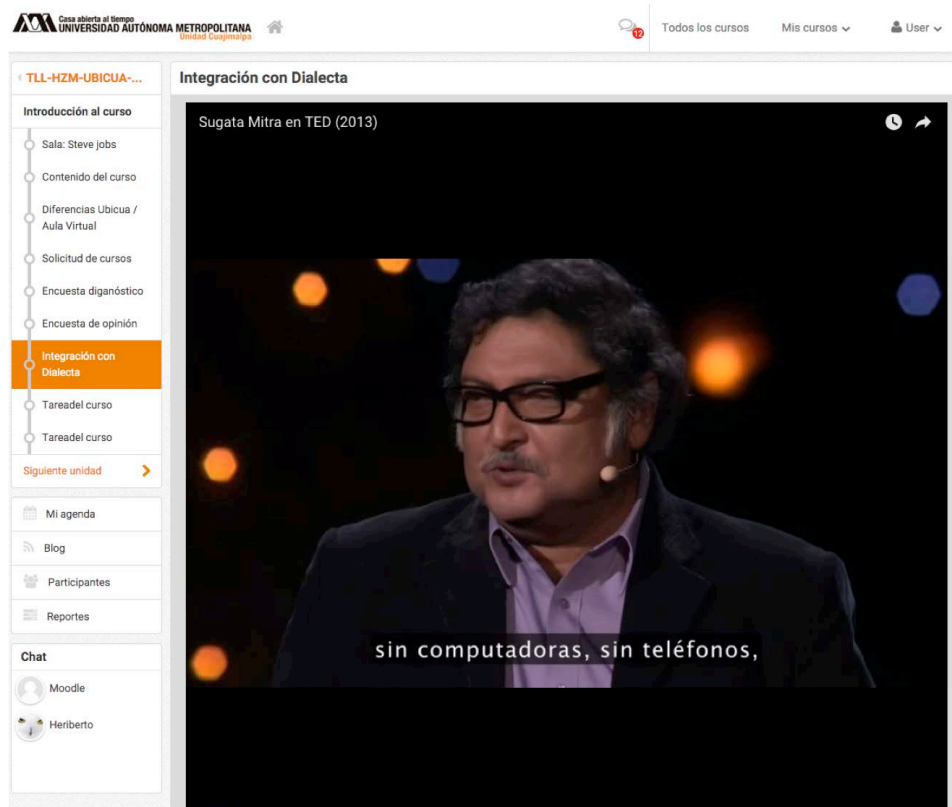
Casa abierta al tiempo
UNIVERSIDAD AUTÓNOMA METROPOLITANA
Unidad Cuajimalpa

12

Todos los cursos

Mis cursos

User

TLL-HZM-UBICUA-...

Introducción al curso

Sala: Steve jobs

Contenido del curso

Diferencias Ubicua / Aula Virtual

Solicitud de cursos

Encuesta diganóstico

Encuesta de opinión

Integración con Dialecta

Tareadel curso

Tareadel curso

Siguiente unidad

Mi agenda

Blog

Participantes

Reportes

Chat

Moodle

Heriberto

Integración con Dialecta

Sugata Mitra en TED (2013)

sin computadoras, sin teléfonos,